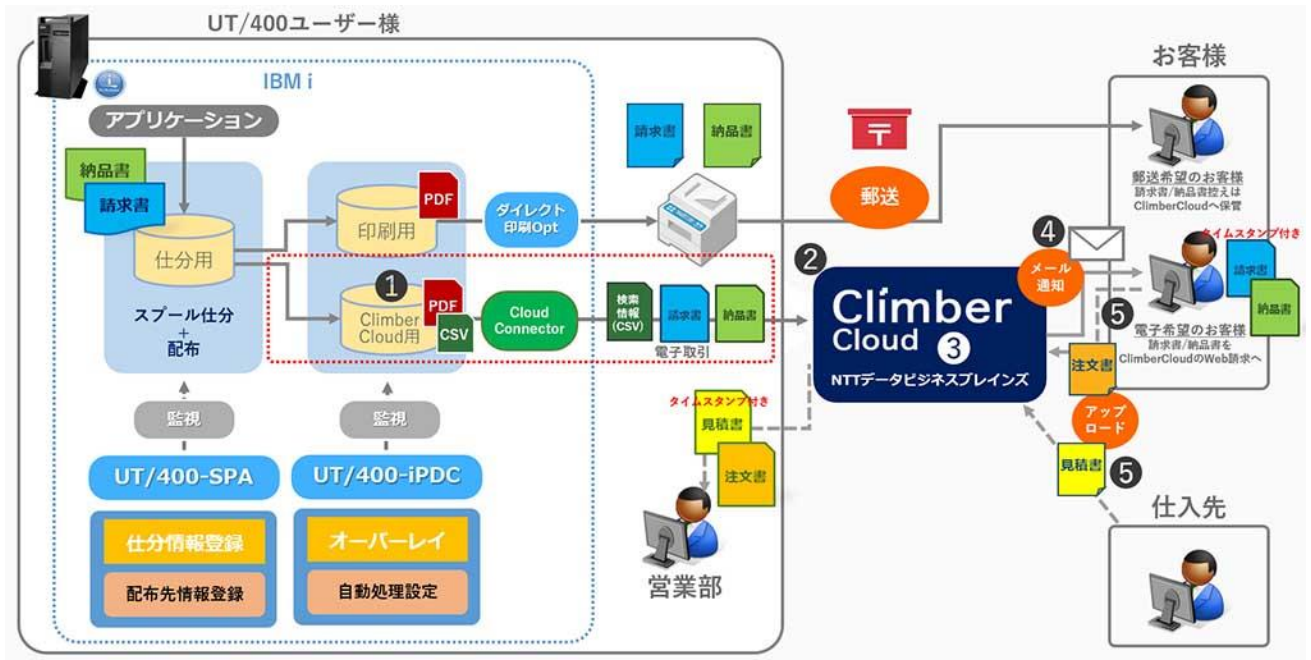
UT/400ユーザー様

IBM i

アプリケーション

納品書

請求書

仕分用

スプール仕分
+
配布

PDF

印刷用

ダイレクト
印刷Opt

請求書

納品書

〒

郵送

お客様

郵送希望のお客様
請求書/納品書控えは
ClimberCloudへ保管

❶

PDF

Climber
Cloud用

CSV

Cloud
Connector

検索
情報
(CSV)

請求書

納品書

電子取引

❷

Climber
Cloud ❸

NTTデータビジネスブレインズ

❹

メール
通知

タイムスタンプ付き

請求書

納品書

❺

電子希望のお客様
請求書/納品書を
ClimberCloudのWeb請求へ

注文書

アップ
ロード

見積書 ❺

仕入先

監視

監視

UT/400-SPA

UT/400-iPDC

仕分情報登録

配布先情報登録

オーバーレイ

自動処理設定

タイムスタンプ付き

見積書

注文書

営業部